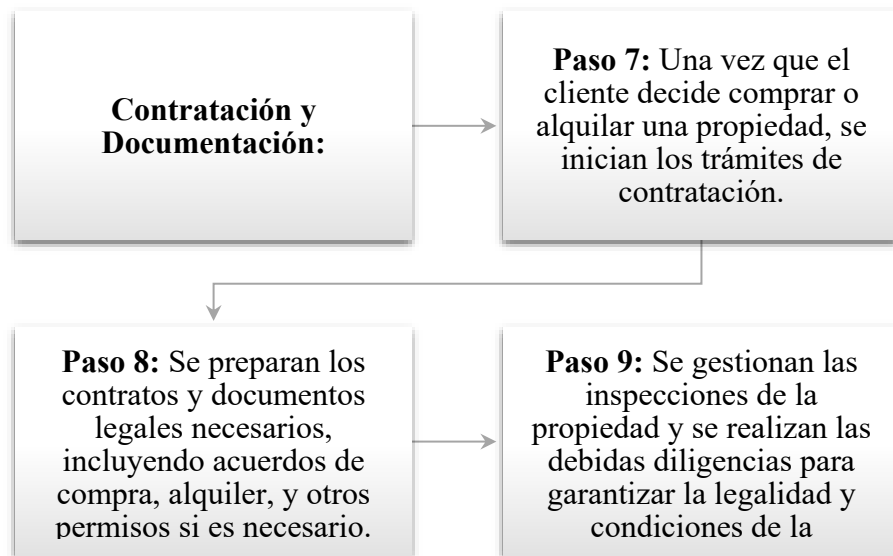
**Contratación y Documentación:**

**Paso 7:** Una vez que el cliente decide comprar o alquilar una propiedad, se inician los trámites de contratación.

**Paso 8:** Se preparan los contratos y documentos legales necesarios, incluyendo acuerdos de compra, alquiler, y otros permisos si es necesario.

**Paso 9:** Se gestionan las inspecciones de la propiedad y se realizan las debidas diligencias para garantizar la legalidad y condiciones de la